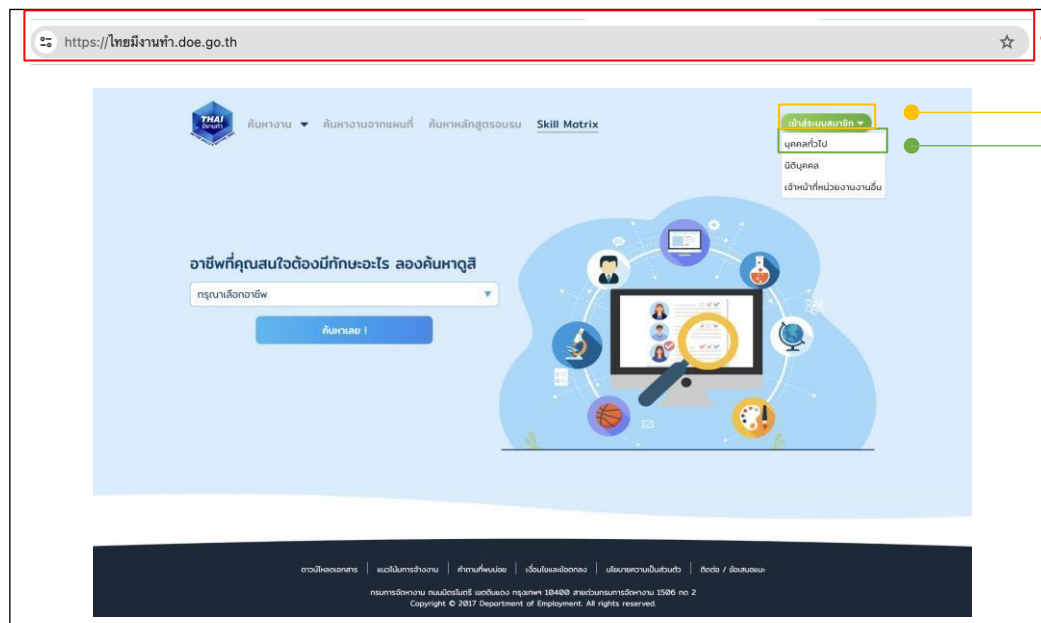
https://ไทยมีงานทำ.doe.go.th

THAI มีงานทำ

ค้นหางาน ▾ ค้นหางานจากแผนที่ ค้นหาหลักสูตรอบรม Skill Matrix

เข้าสู่ระบบสมาชิก ▾

บุคคลทั่วไป

นิติบุคคล

เจ้าหน้าที่หน่วยงานงานอื่น

อาชีพที่คุณสนใจต้องมีทักษะอะไร ลองค้นหาดูสิ

กรุณาเลือกอาชีพ

ค้นหาเลย !

ดาวน์โหลดเอกสาร | แนวโน้มการจ้างงาน | คำถามที่พบบ่อย | เงื่อนไขและข้อตกลง | นโยบายความเป็นส่วนตัว | ติดต่อ / ข้อเสนอแนะ

กรมการจัดหางาน ถนนมิตรไมตรี เขตดินแดง กรุงเทพฯ 10400 สายด่วนกรมการจัดหางาน 1506 กด 2

Copyright © 2017 Department of Employment. All rights reserved.